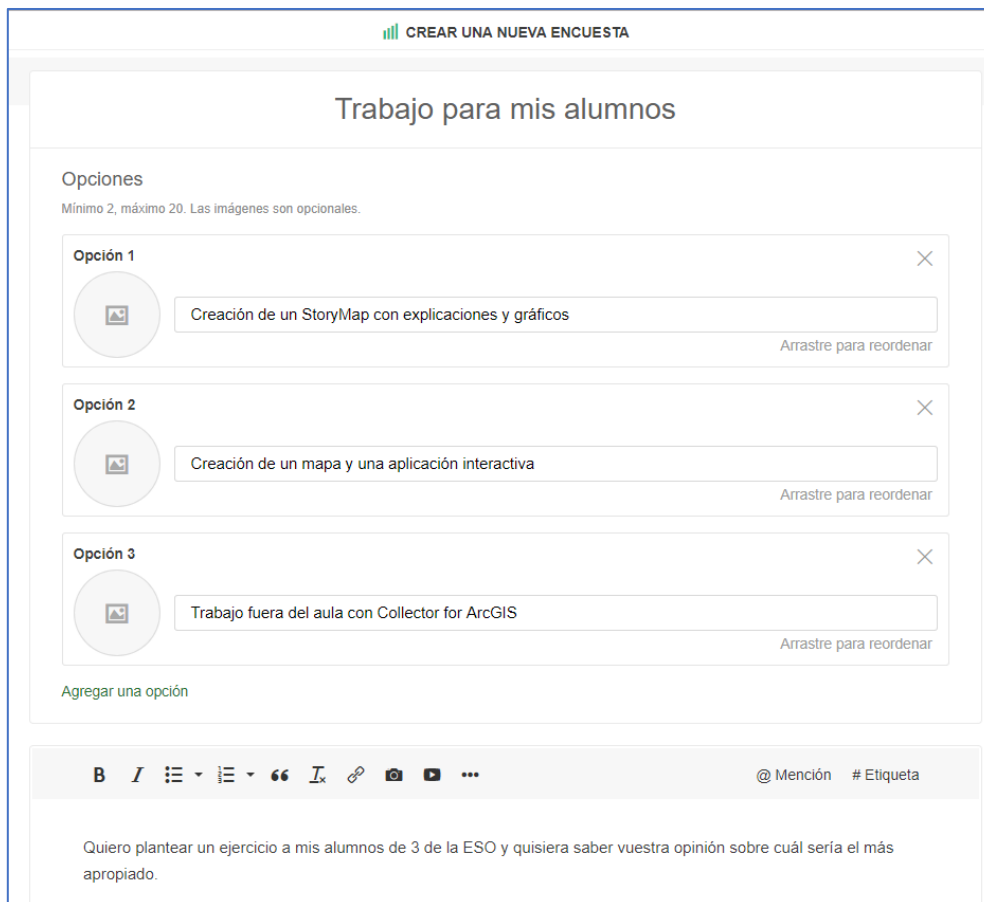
CREAR UNA NUEVA ENCUESTA

Trabajo para mis alumnos

Opciones

Mínimo 2, máximo 20. Las imágenes son opcionales.

Opción 1

Creación de un StoryMap con explicaciones y gráficos

Arrastre para reordenar

Opción 2

Creación de un mapa y una aplicación interactiva

Arrastre para reordenar

Opción 3

Trabajo fuera del aula con Collector for ArcGIS

Arrastre para reordenar

Agregar una opción

B I

@ Mención # Etiqueta

Quiero plantear un ejercicio a mis alumnos de 3 de la ESO y quisiera saber vuestra opinión sobre cuál sería el más apropiado.